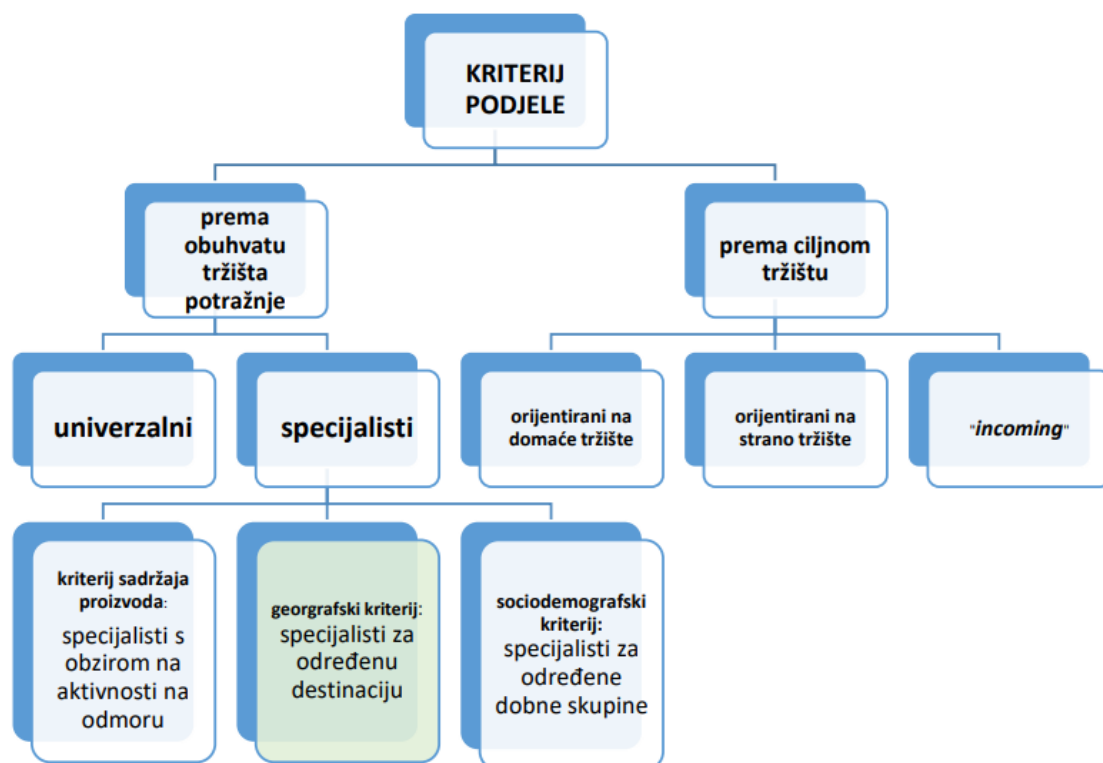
KRITERIJ PODJELE

prema obuhvatu tržišta potražnje

prema ciljnom tržištu

univerzalni

specijalisti

orijentirani na domaće tržište

orijentirani na strano tržište

"incoming"

kriterij sadržaja proizvoda: specijalisti s obzirom na aktivnosti na odmoru

georgrafski kriterij: specijalisti za određenu destinaciju

sociodemografski kriterij: specijalisti za određene dobne skupine